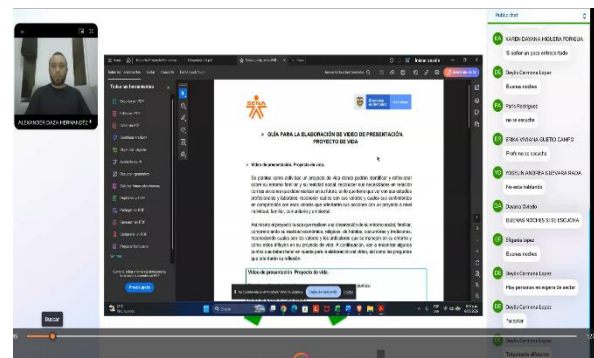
ALEXANDER DAZA HERNANDEZ

Todas las herramientas

GUÍA PARA LA ELABORACIÓN DE VIDEO DE PRESENTACIÓN. PROYECTO DE VIDA

Video de presentación. Proyecto de vida.

Video de presentación. Proyecto de vida.

Iniciar sesión

Public chat

KAREN DAYANA MOLERA PORRAS
Si señor ya pasé enfermedad

Deylis Carmona Lopez
Buenas noches

Paola Rodriguez
no se escucha

ERIKA VIVIANA QUETO CAMPO
Profe no se escucha

YOSELIN ANDREA GUEVARA RADA
No esta hablando

Dayana Salcedo
BUENAS NOCHES SI SE ESCUCHA

Eligania lopez
Buenas noches

Deylis Carmona Lopez
Hay personas en espera de entrar

Deylis Carmona Lopez
Aceptar

Deylis Carmona Lopez
Tenemos dificultad

Buscar